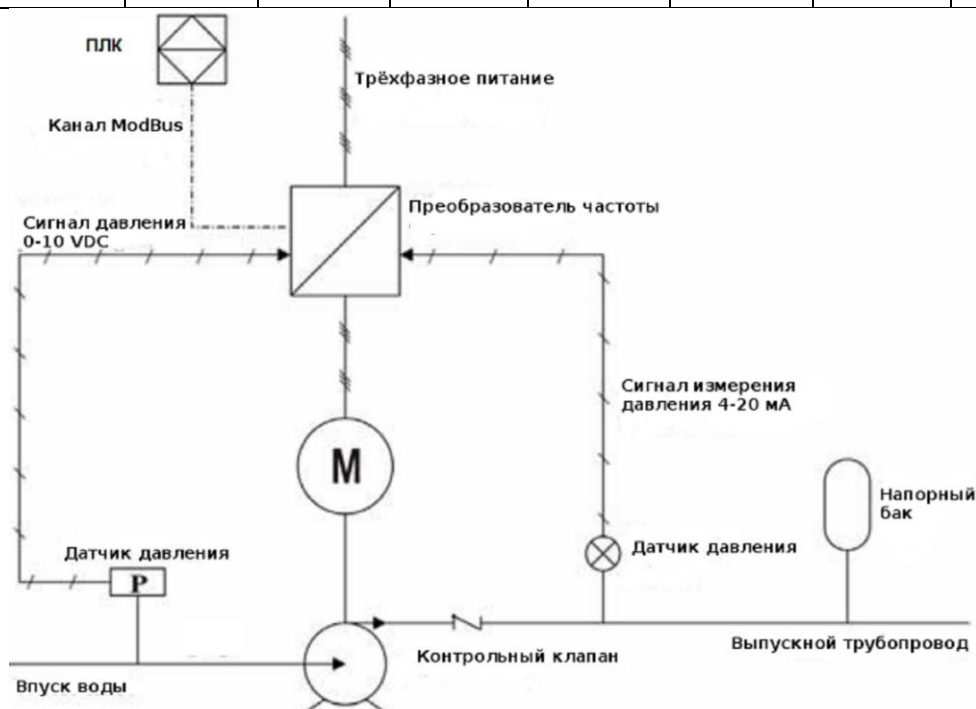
ПЛК

Канал ModBus

Трёхфазное питание

Сигнал давления
0-10 VDC

Преобразователь частоты

Сигнал измерения
давления 4-20 мА

M

Напорный
бак

Датчик давления

P

Датчик давления

Контрольный клапан

Выпускной трубопровод

Впуск воды